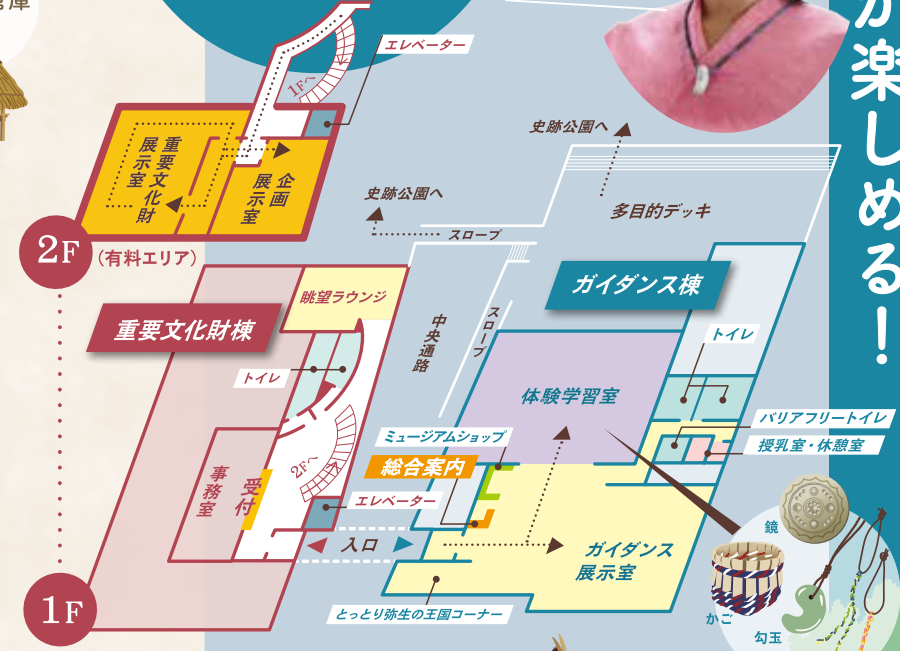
倉庫

エレベーター

1Fへ

重要文化財展示室

企画展示室

2F

（有料エリア）

史跡公園へ

史跡公園へ

スロープ

多目的デッキ

眺望ラウンジ

重要文化財棟

中央通路

スロープ

ガイダンス棟

トイレ

トイレ

体験学習室

バリアフリートイレ

授乳室・休憩室

ミュージアムショップ

総合案内

事務室

受付

2Fへ

エレベーター

入口

ガイダンス展示室

1F

とっとり弥生の王国コーナー

鏡

かご

勾玉

が楽しめる！